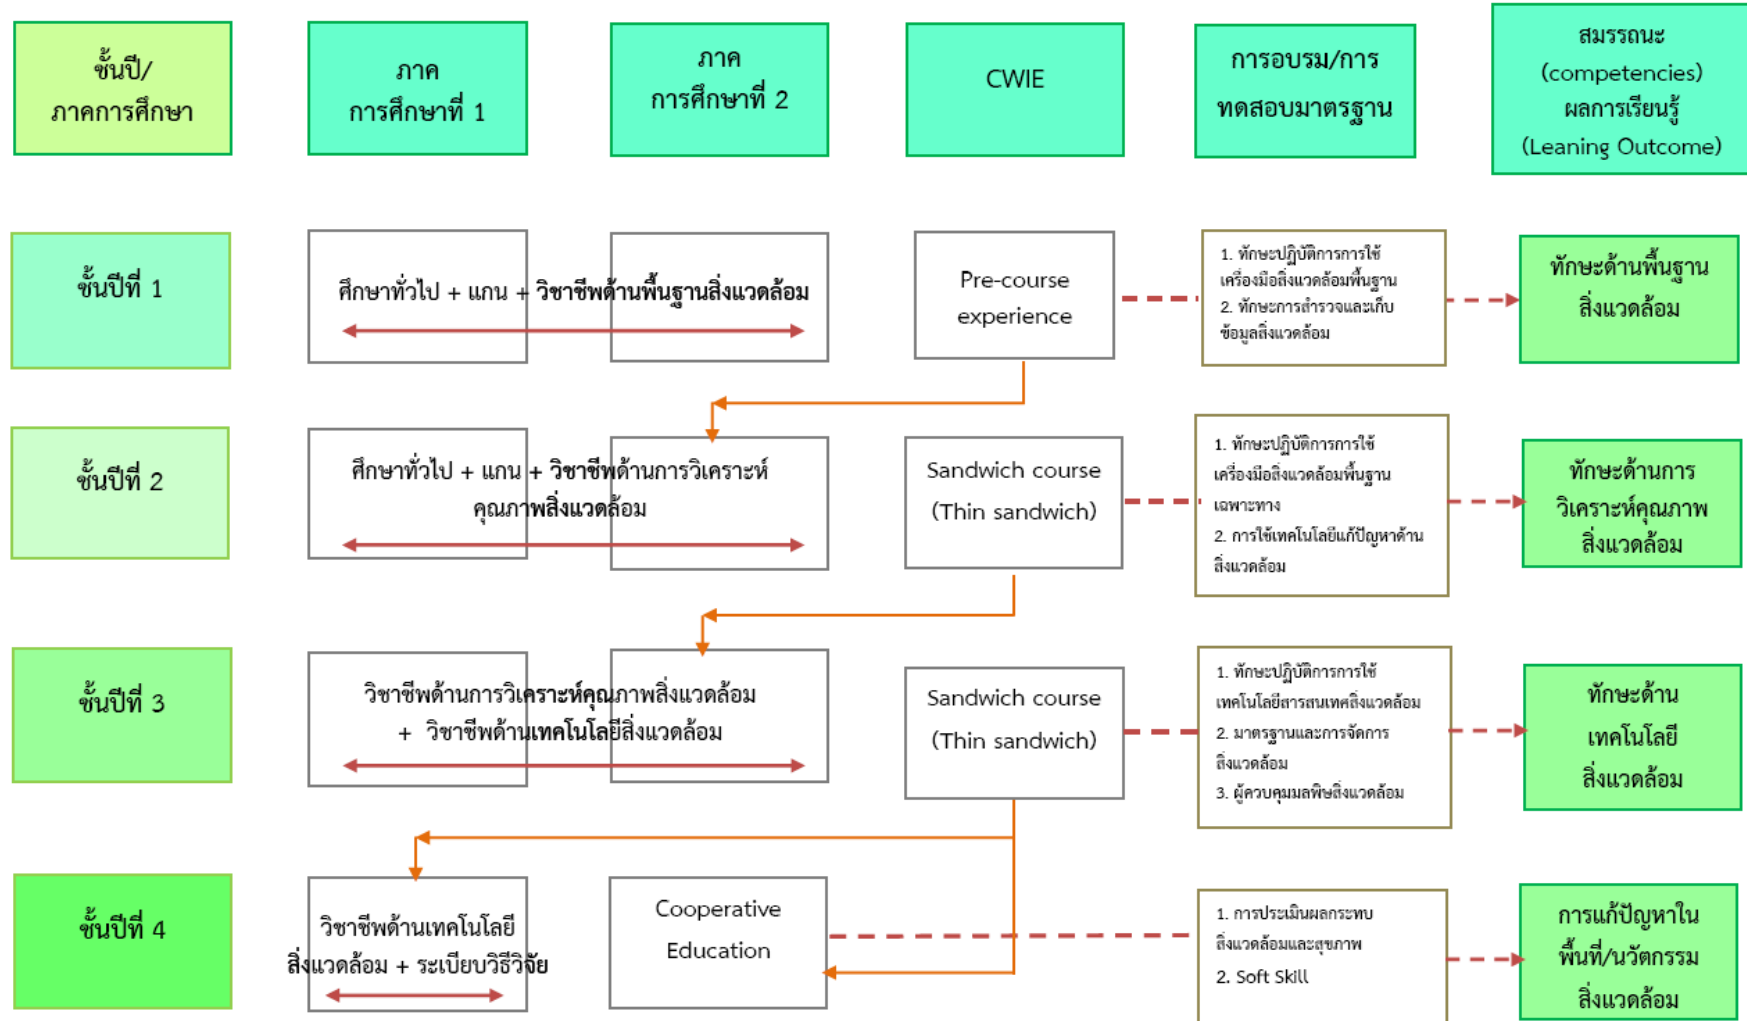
ชั้นปี/ ภาคการศึกษา

ภาค การศึกษาที่ 1

ภาค การศึกษาที่ 2

CWIE

การอบรม/การ ทดสอบมาตรฐาน

สมรรถนะ (competencies) ผลการเรียนรู้ (Leaning Outcome)

ชั้นปีที่ 1

ศึกษาทั่วไป + แกน + วิชาชีพด้านพื้นฐานสิ่งแวดล้อม

Pre-course experience

1. ทักษะปฏิบัติการการใช้เครื่องมือสิ่งแวดล้อมพื้นฐาน
2. ทักษะการสำรวจและเก็บข้อมูลสิ่งแวดล้อม

ทักษะด้านพื้นฐานสิ่งแวดล้อม

ชั้นปีที่ 2

ศึกษาทั่วไป + แกน + วิชาชีพด้านการวิเคราะห์คุณภาพสิ่งแวดล้อม

Sandwich course (Thin sandwich)

1. ทักษะปฏิบัติการการใช้เครื่องมือสิ่งแวดล้อมพื้นฐานเฉพาะทาง
2. การใช้เทคโนโลยีแก้ปัญหาด้านสิ่งแวดล้อม

ทักษะด้านการวิเคราะห์คุณภาพสิ่งแวดล้อม

ชั้นปีที่ 3

วิชาชีพด้านการวิเคราะห์คุณภาพสิ่งแวดล้อม + วิชาชีพด้านเทคโนโลยีสิ่งแวดล้อม

Sandwich course (Thin sandwich)

1. ทักษะปฏิบัติการการใช้เทคโนโลยีสารสนเทศสิ่งแวดล้อม
2. มาตรฐานและการจัดการสิ่งแวดล้อม
3. ผู้ควบคุมมลพิษสิ่งแวดล้อม

ทักษะด้านเทคโนโลยีสิ่งแวดล้อม

ชั้นปีที่ 4

วิชาชีพด้านเทคโนโลยีสิ่งแวดล้อม + ระเบียบวิธีวิจัย

Cooperative Education

1. การประเมินผลกระทบสิ่งแวดล้อมและสุขภาพ
2. Soft Skill

การแก้ปัญหาในพื้นที่/นวัตกรรมสิ่งแวดล้อม